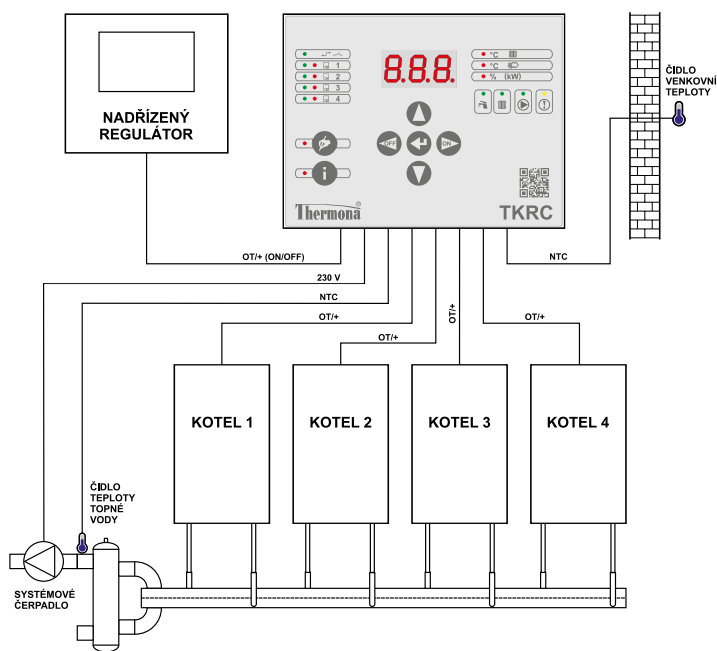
NADŘÍZENÝ REGULÁTOR

888

1
2
3
4

°C
°C
%  (kW)

OFF
ON

Thermona®

TKRC

ČIDLO VENKOVNÍ TEPLOTY

OT/+ (ON/OFF)

230 V

NTC

NTC

OT/+

OT/+

OT/+

OT/+

KOTEL 1

KOTEL 2

KOTEL 3

KOTEL 4

ČIDLO TEPLOTY TOPNÉ VODY

SYSTÉMOVÉ ČERPADLO